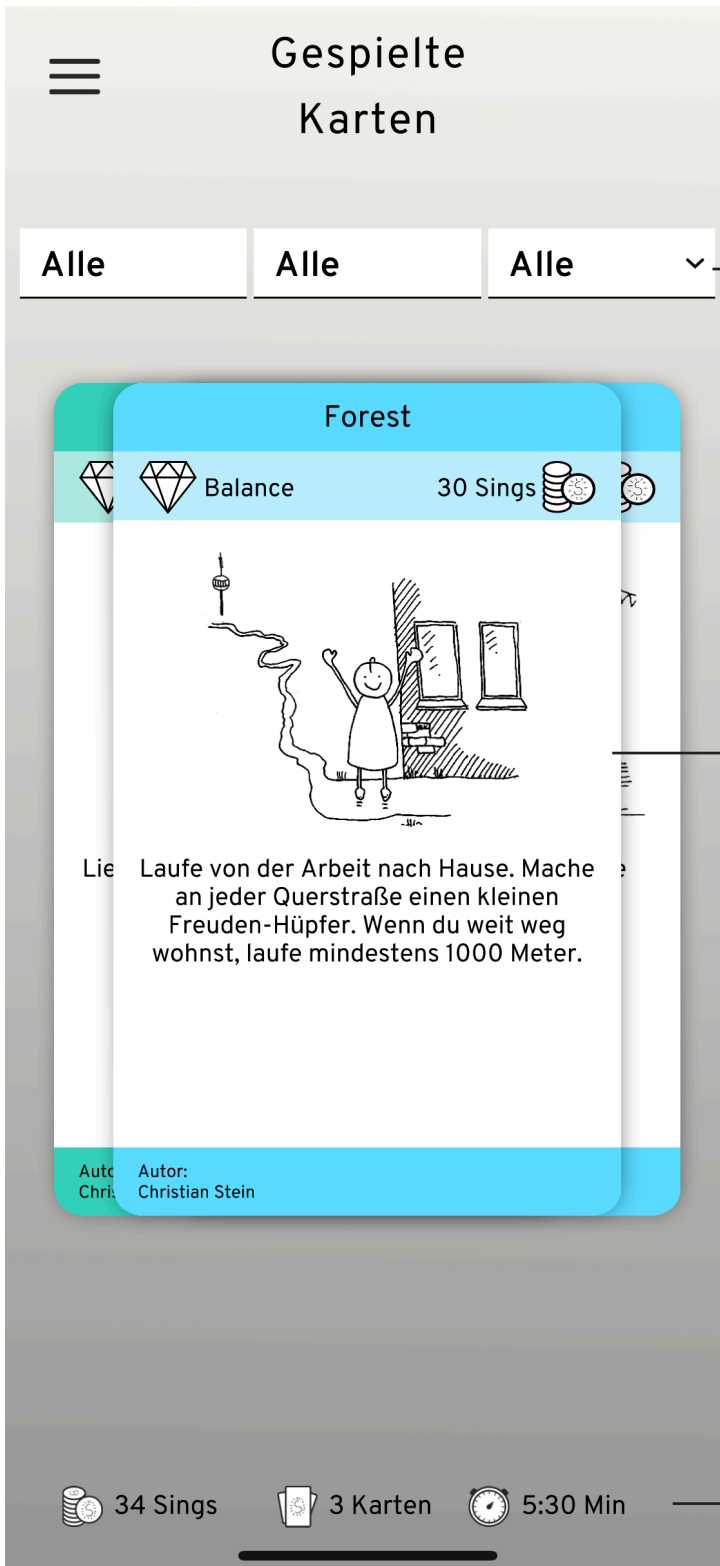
Gespielte Karten

Alle
Alle
Alle

Forest

Balance
30 Sings

Lie

Laufe von der Arbeit nach Hause. Mache an jeder Querstraße einen kleinen Freuden-Hüpfer. Wenn du weit weg wohnst, laufe mindestens 1000 Meter.

Autc
Chris

Autor:
Christian Stein

34 Sings
3 Karten
5:30 Min